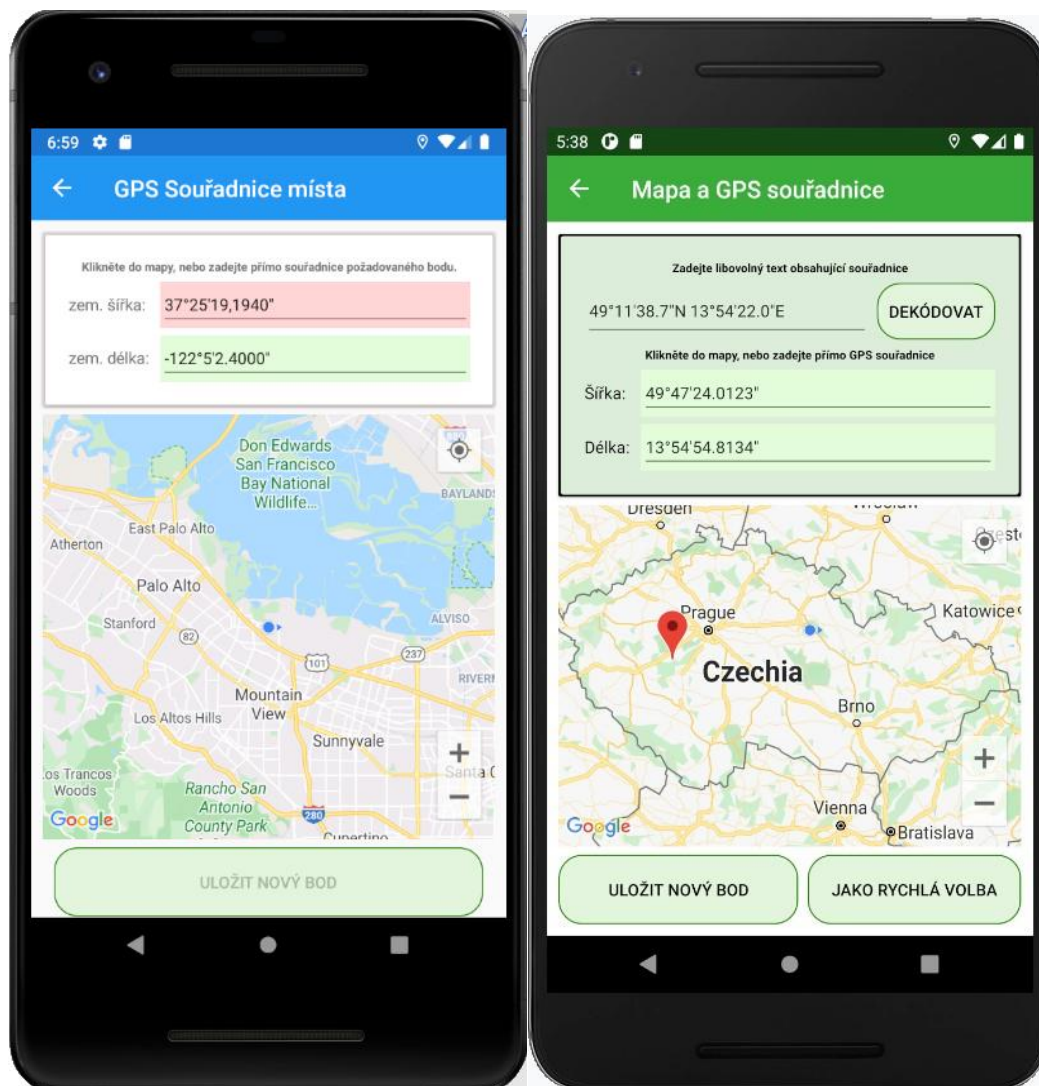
6:59

GPS Souřadnice místa

Klikněte do mapy, nebo zadejte přímo souřadnice požadovaného bodu.

zem. šířka: 37°25'19,1940"

zem. délka: -122°5'2.4000"

Don Edwards San Francisco Bay National Wildlife...

BAYLANDS

East Palo Alto

Atherton

Palo Alto

Stanford

82

ALVISO

101

237

RIVER

Mountain View

Los Altos Hills

Sunnyvale

Los Trancos Woods

Rancho San Antonio County Park

Santa C

280

Cupertino

Google

+

−

ULOŽIT NOVÝ BOD

5:38

Mapa a GPS souřadnice

Zadejte libovolný text obsahující souřadnice

49°11'38.7"N 13°54'22.0"E

DEKÓDOVAT

Klikněte do mapy, nebo zadejte přímo GPS souřadnice

Šířka: 49°47'24.0123"

Délka: 13°54'54.8134"

Dresden

Prague

Katowice

Czechia

Brno

Vienna

Bratislava

Google

+

−

ULOŽIT NOVÝ BOD

JAKO RYCHLÁ VOLBA